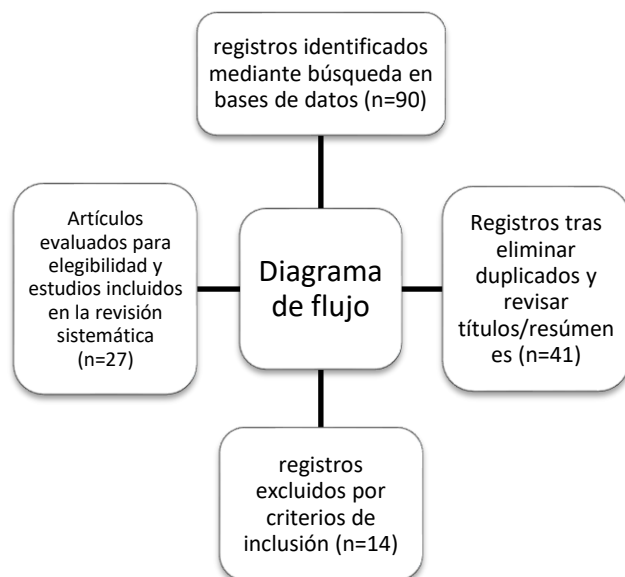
registros identificados mediante búsqueda en bases de datos (n=90)

Artículos evaluados para elegibilidad y estudios incluidos en la revisión sistemática (n=27)

Diagrama de flujo

Registros tras eliminar duplicados y revisar títulos/resúmenes es (n=41)

registros excluidos por criterios de inclusión (n=14)